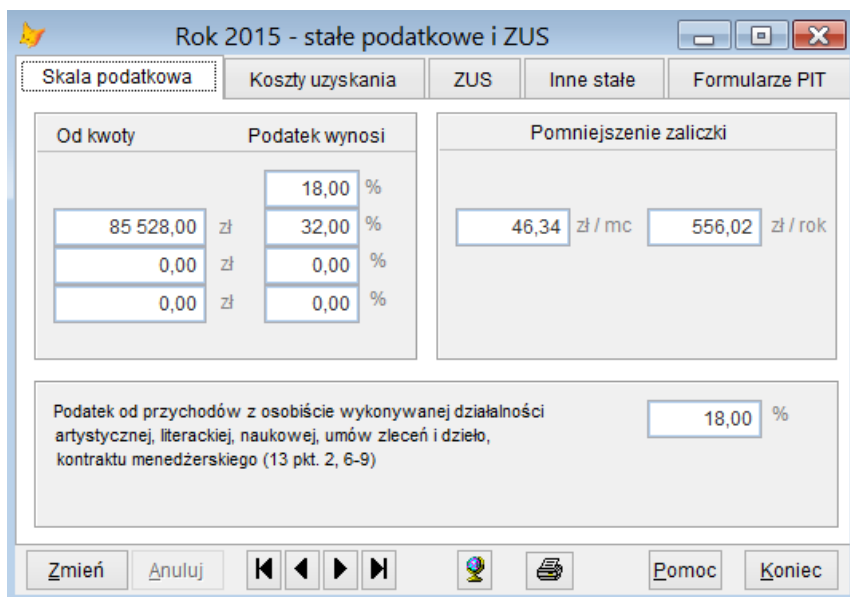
Rok 2015 - stałe podatkowe i ZUS

Skala podatkowa | Koszty uzyskania | ZUS | Inne stałe | Formularze PIT

Od kwoty    Podatek wynosi

18,00 %
85 528,00 zł    32,00 %
0,00 zł    0,00 %
0,00 zł    0,00 %

Pomniejszenie zaliczki

46,34 zł / mc    556,02 zł / rok

Podatek od przychodów z osobiście wykonywanej działalności artystycznej, literackiej, naukowej, umów zleceń i dzieło, kontraktu menedżerskiego (13 pkt. 2, 6-9)    18,00 %

Zmień    Anuluj    Pomoc    Koniec